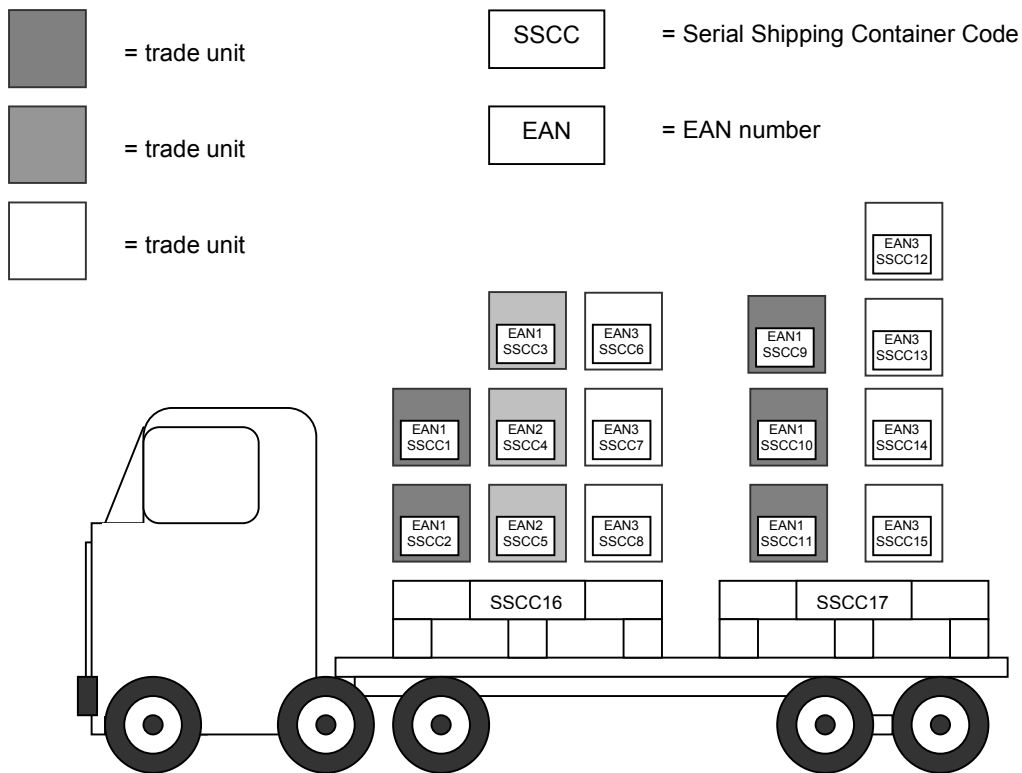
= trade unit

= trade unit

= trade unit

SSCC = Serial Shipping Container Code

EAN = EAN number

EAN3 SSCC12

EAN1 SSCC3

EAN3 SSCC6

EAN1 SSCC9

EAN3 SSCC13

EAN1 SSCC1

EAN2 SSCC4

EAN3 SSCC7

EAN1 SSCC10

EAN3 SSCC14

EAN1 SSCC2

EAN2 SSCC5

EAN3 SSCC8

EAN1 SSCC11

EAN3 SSCC15

SSCC16

SSCC17